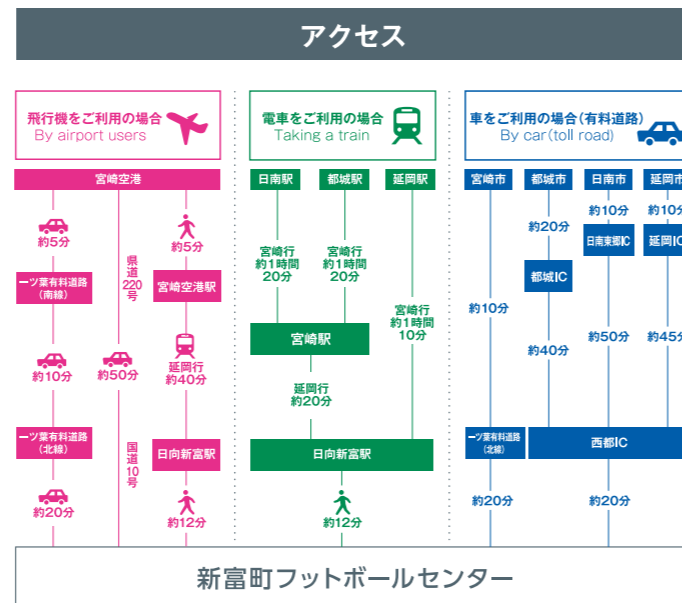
アクセス

飛行機をご利用の場合
By airport users

宮崎空港

約5分

一ツ葉有料道路（南線）

約10分

一ツ葉有料道路（北線）

約20分

県道220号

約50分

国道10号

約5分

宮崎空港駅

延岡行
約40分

日向新富駅

約12分

電車をご利用の場合
Taking a train

日南駅

宮崎行
約1時間
20分

都城駅

宮崎行
約1時間
20分

延岡駅

宮崎行
約1時間
10分

宮崎駅

延岡行
約20分

日向新富駅

約12分

車をご利用の場合（有料道路）
By car(toll road)

宮崎市

約10分

一ツ葉有料道路（北線）

約20分

都城市

約20分

都城IC

約40分

日南市

約10分

日南東郷IC

約50分

延岡市

約10分

延岡IC

約45分

西都IC

約20分

新富町フットボールセンター